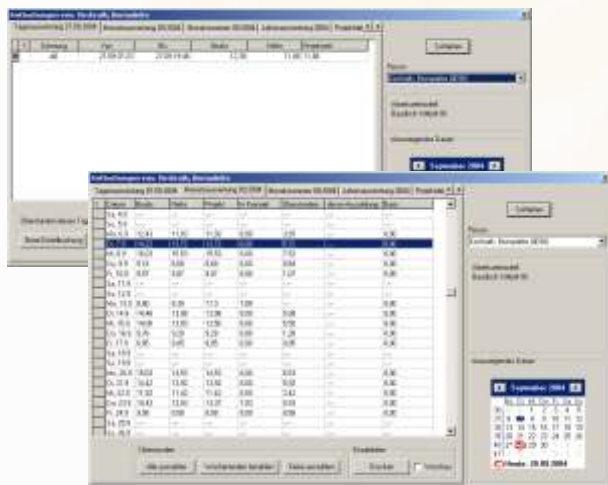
Zeitbuchungen von: Eschrath, Bernadette

Tagesauswertung 27.09.2004 | Monatsauswertung 09.2004 | Monatssummen 09.2004 | Jahressummen 2004 | Projektstat

Schließen

Person

Eschrath, Bernadette (4590)

Gleitzeitmodell

September 2004

Zeitbuchungen von: Eschrath, Bernadette

Tagesauswertung 27.09.2004 | Monatsauswertung 09.2004 | Monatssummen 09.2004 | Jahressummen 2004 | Projektstat

| Datum | Brutto | Netto | Projekt | Ist-Kontakt | Überstunden | Abwesenheit | Saldo |
|---|---|---|---|---|---|---|---|
| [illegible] | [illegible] | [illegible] | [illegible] | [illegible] | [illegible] | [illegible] | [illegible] |

Schließen

Person

Eschrath, Bernadette (4590)

Gleitzeitmodell

September 2004

Heute: 28.09.2004

Alle auswählen

Drucken